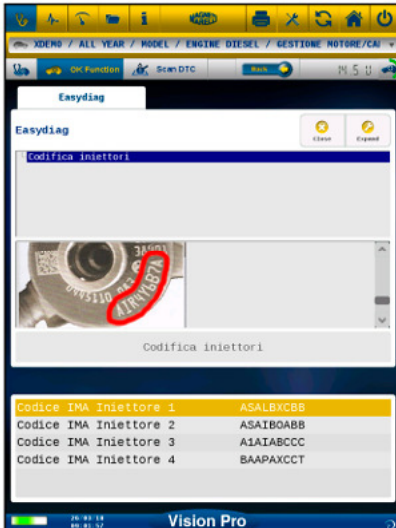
MAGNETI MARELLI

XDEMO / ALL YEAR / MODEL / ENGINE DIESEL / GESTIONE MOTORE/CA

OK Function
Scan DTC
Back
M S U

Easydiag

Easydiag

Close
Expand

Codifica iniettori

Codifica iniettori

| | |
|---|---|
| Codice IMA Iniettore 1 | ASALBXCBB |
| Codice IMA Iniettore 2 | ASAIBOABB |
| Codice IMA Iniettore 3 | A1AIABCCC |
| Codice IMA Iniettore 4 | BAAPAXCCT |

26:03:18
09:01:52
Vision Pro